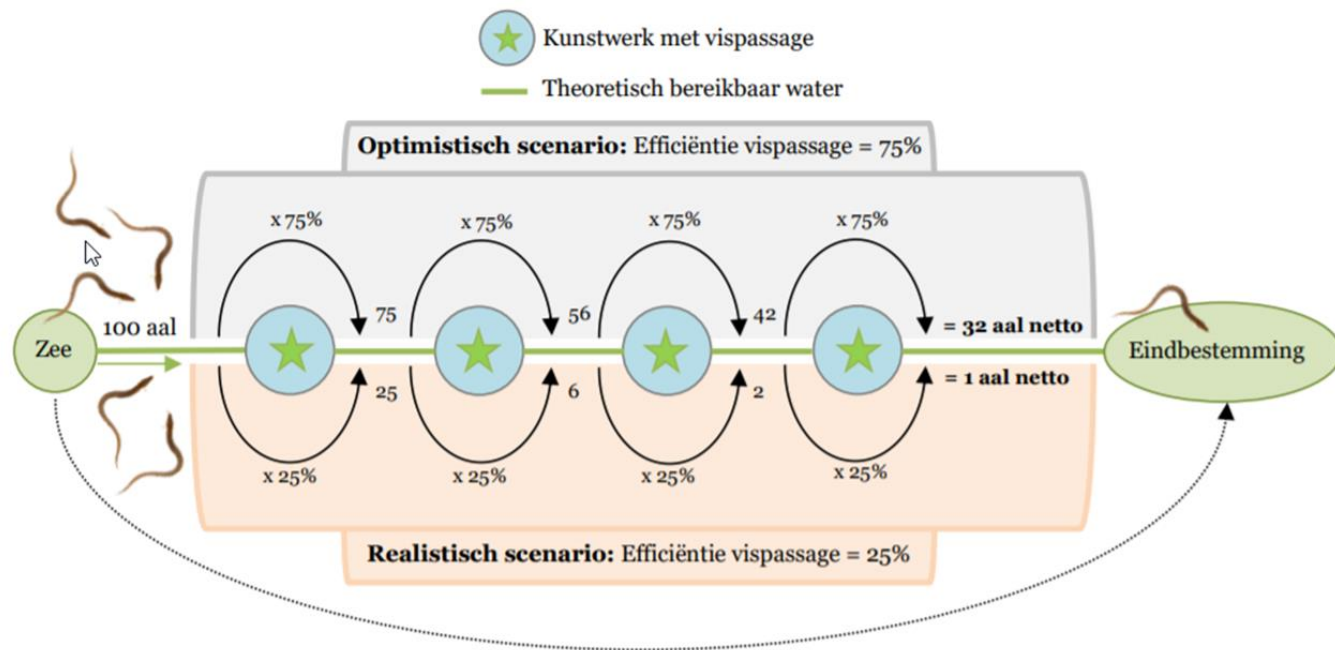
Kunstwerk met vispassage

Theoretisch bereikbaar water

**Optimistisch scenario:** Efficiëntie vispassage = 75%

x 75%

x 75%

x 75%

x 75%

Zee

100 aal

75

56

42

= 32 aal netto

Eindbestemming

25

6

2

= 1 aal netto

x 25%

x 25%

x 25%

x 25%

**Realistisch scenario:** Efficiëntie vispassage = 25%